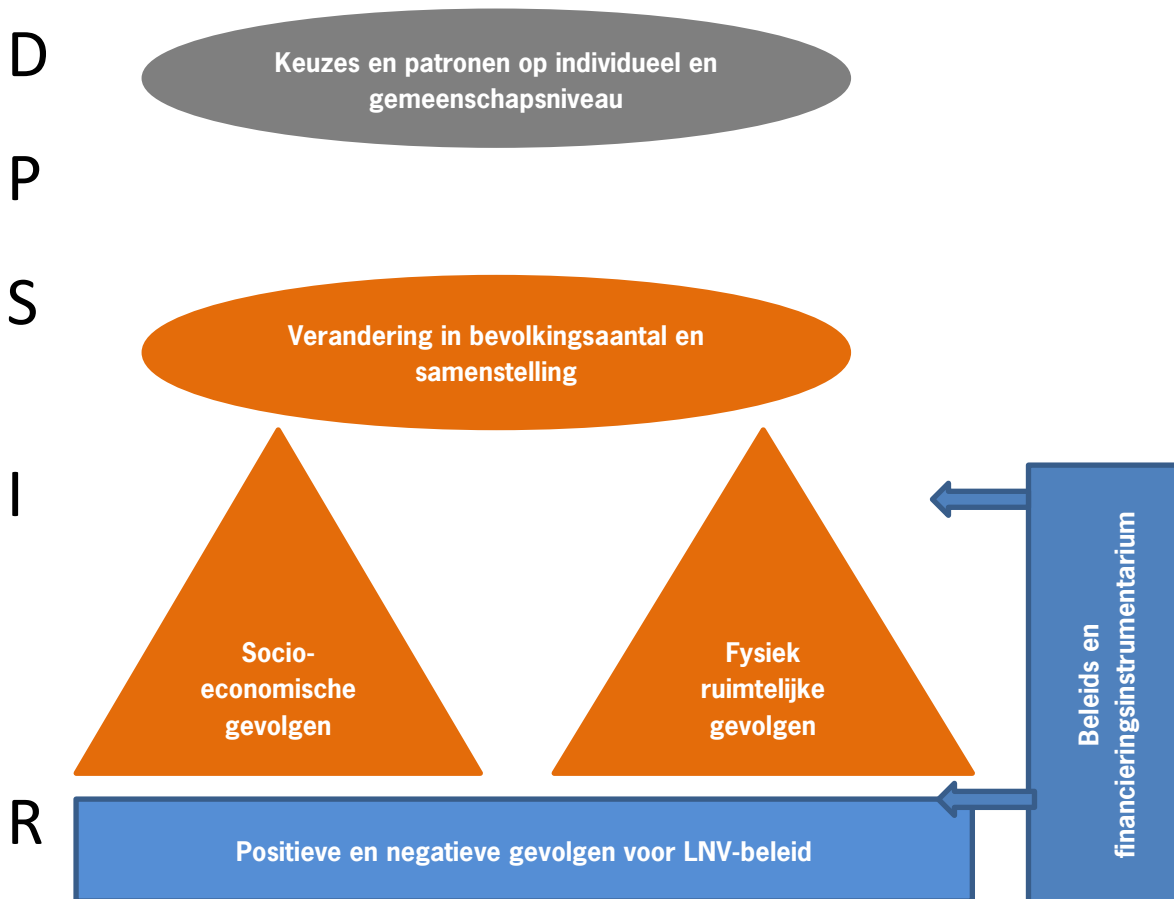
D

Keuzes en patronen op individueel en gemeenschapsniveau

P

S

Verandering in bevolkingsaantal en samenstelling

I

Socio-economische gevolgen

Fysiek ruimtelijke gevolgen

Beleids en financieringsinstrumentarium

R

Positieve en negatieve gevolgen voor LNV-beleid